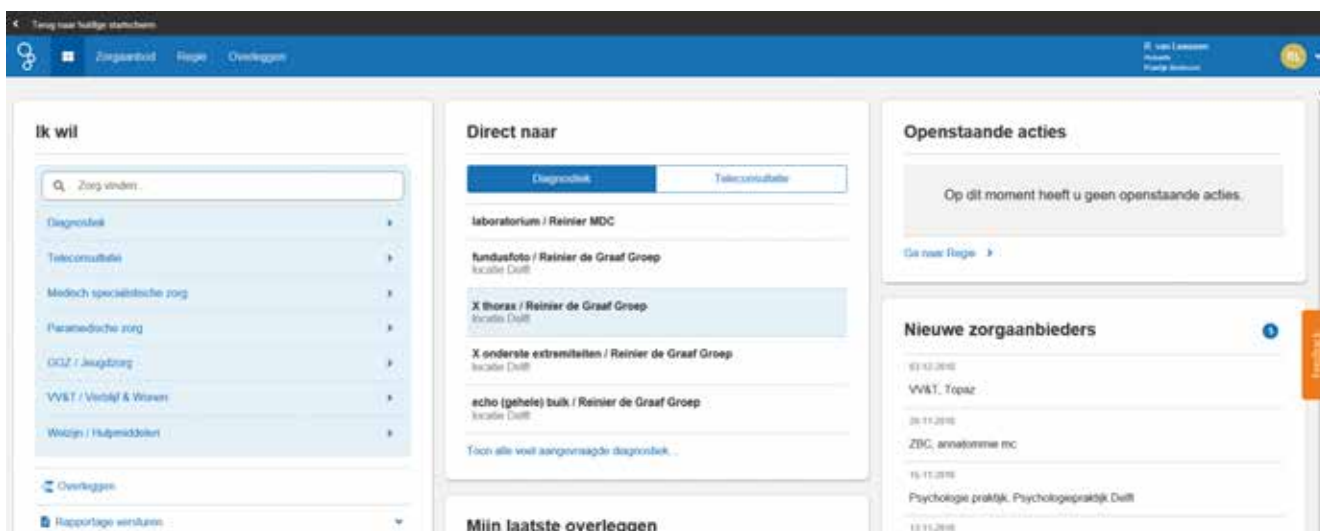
< Terug naar huidige startscherm

Zorgaanbod Regie Overleggen

R. van Leeuwen
Huisarts
Praktijk Beekvoort

RL

Ik wil

Zorg vinden

Diagnostiek

Teleconsultatie

Medisch specialistische zorg

Paramedische zorg

GGZ / Jeugdzorg

VV&T / Verblijf & Wonen

Welzijn / Hulpmiddelen

Overleggen

Rapportage versturen

Direct naar

Diagnostiek | Teleconsultatie

laboratorium / Reinier MDC

fundusfoto / Reinier de Graaf Groep
locatie Delft

X thorax / Reinier de Graaf Groep
locatie Delft

X onderste extremiteiten / Reinier de Graaf Groep
locatie Delft

echo (gehele) buik / Reinier de Graaf Groep
locatie Delft

Toon alle veel aangevraagde diagnostiek...

Mijn laatste overleggen

Openstaande acties

Op dit moment heeft u geen openstaande acties.

Ga naar Regie >

Nieuwe zorgaanbieders

5

03-12-2018
VV&T, Topaz

26-11-2018
ZBC, annatomme mc

16-11-2018
Psychologie praktijk, Psychologiepraktijk Delft

13-11-2018

Feedback